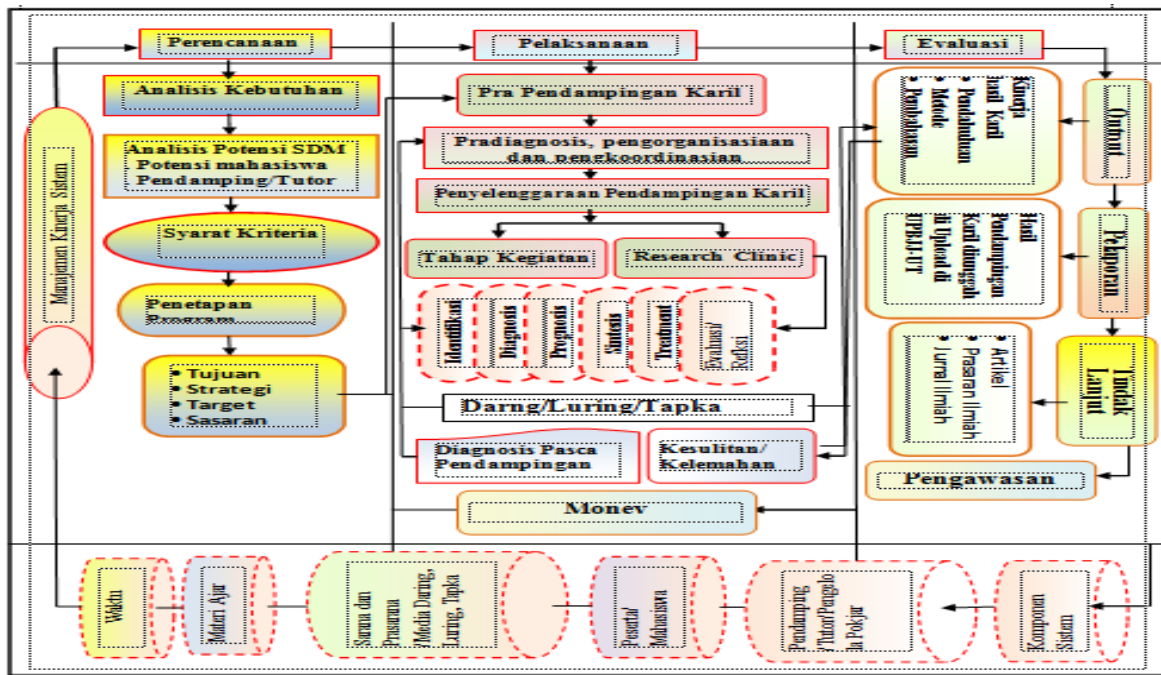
Perencanaan

Pelaksanaan

Evaluasi

Manajemen Kinerja Sistem

Analisis Kebutuhan

Analisis Potensi SDM
Potensi mahasiswa
Pendamping/Tutor

Syarat Kriteria

Penetapan Program

• Tujuan
• Strategi
• Target
• Sasaran

Pra Pendampingan Karil

Pradiagnosis, pengorganisasiaan dan pengkoordinasian

Penyelenggaraan Pendampingan Karil

Tahap Kegiatan

Research Clinic

Identifikasi

Diagnosis

Prognosis

Sintesis

Treatment

Evaluasi/ Refleksi

Darng/Luring/Tapka

Diagnosis Pasca Pendampingan

Kesulitan/ Kelemahan

Monev

Kinerja
hasil Karil
• Pendahuluan
• Metode
• Pembahasan

Outcome

Hasil Pendampingan Karil diunggah di Upload di PJBJJ-UT

Pelaporan

• Artikel
• Prosiding Ilmiah
• Jurnal Ilmiah

Tindak Lanjut

Pengawasan

Waktu

Materi Ajar

Sarana dan Prasarana Media Daring, Luring, Tapka

Peserta/ Mahasiswa

Pendamping /Tutor/Pengelola di Pokjar

Komponen Sistem